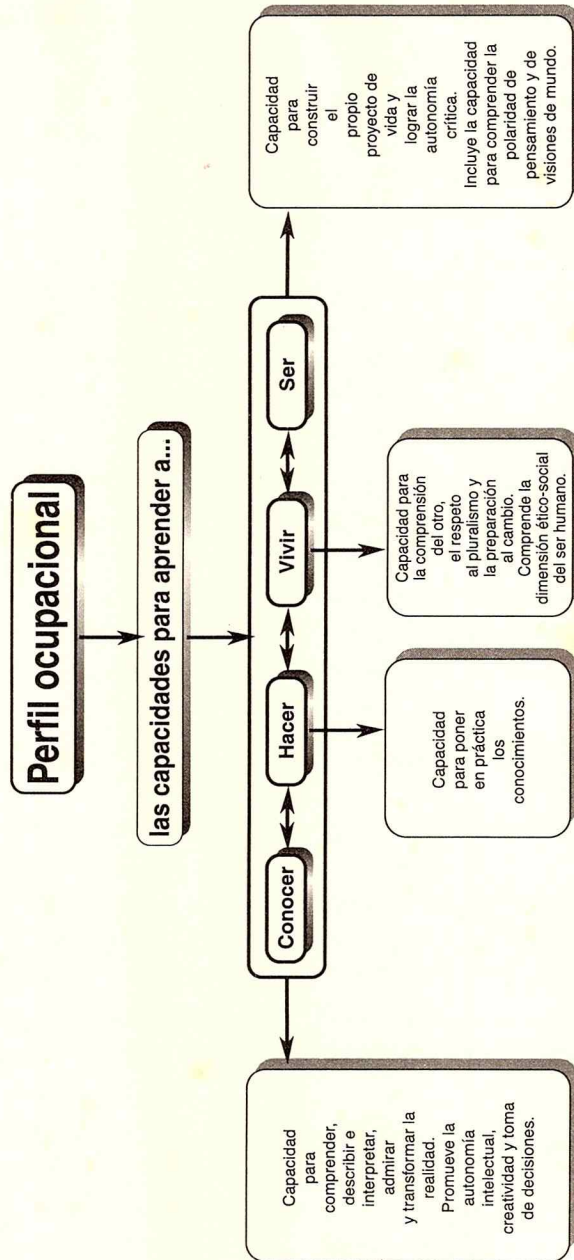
Perfil ocupacional

las capacidades para aprender a...

Conocer

Hacer

Vivir

Ser

Capacidad para comprender, describir e interpretar, admirar y transformar la realidad. Promueve la autonomía intelectual, creatividad y toma de decisiones.

Capacidad para poner en práctica los conocimientos.

Capacidad para la comprensión del otro, el respeto al pluralismo y la preparación al cambio. Comprende la dimensión ético-social del ser humano.

Capacidad para construir el propio proyecto de vida y lograr la autonomía crítica. Incluye la capacidad para comprender la polaridad de pensamiento y de visiones de mundo.